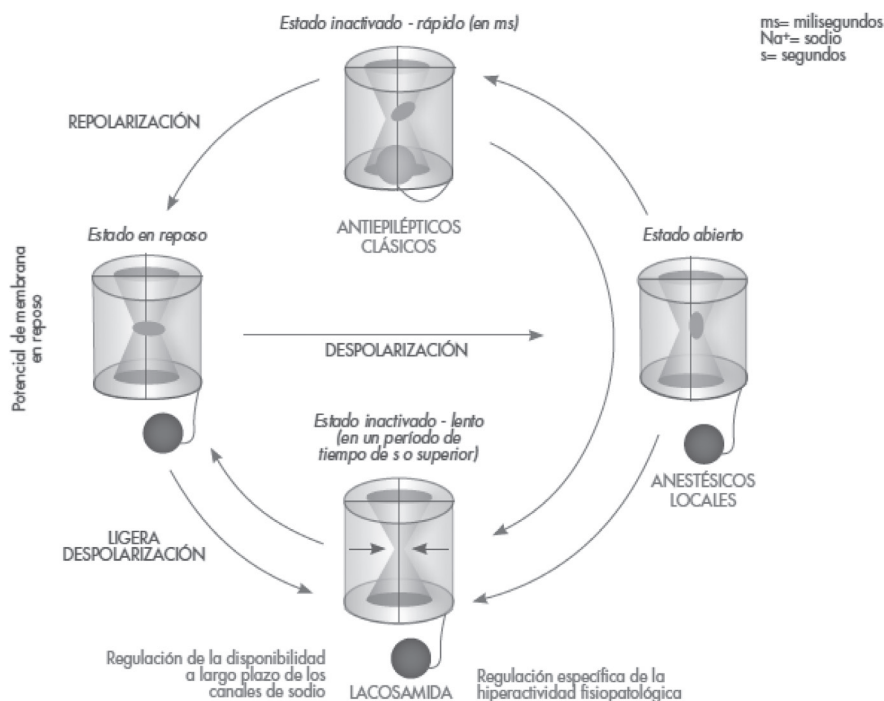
Estado inactivado - rápido (en ms)

ms= milisegundos
$Na^+$= sodio
s= segundos

REPOLARIZACIÓN

Estado en reposo

Potencial de membrana en reposo

ANTIEPILÉPTICOS CLÁSICOS

Estado abierto

DESPOLARIZACIÓN

Estado inactivado - lento (en un periodo de tiempo de s o superior)

ANESTÉSICOS LOCALES

LIGERA DESPOLARIZACIÓN

Regulación de la disponibilidad a largo plazo de los canales de sodio

LACOSAMIDA

Regulación específica de la hiperactividad fisiopatológica